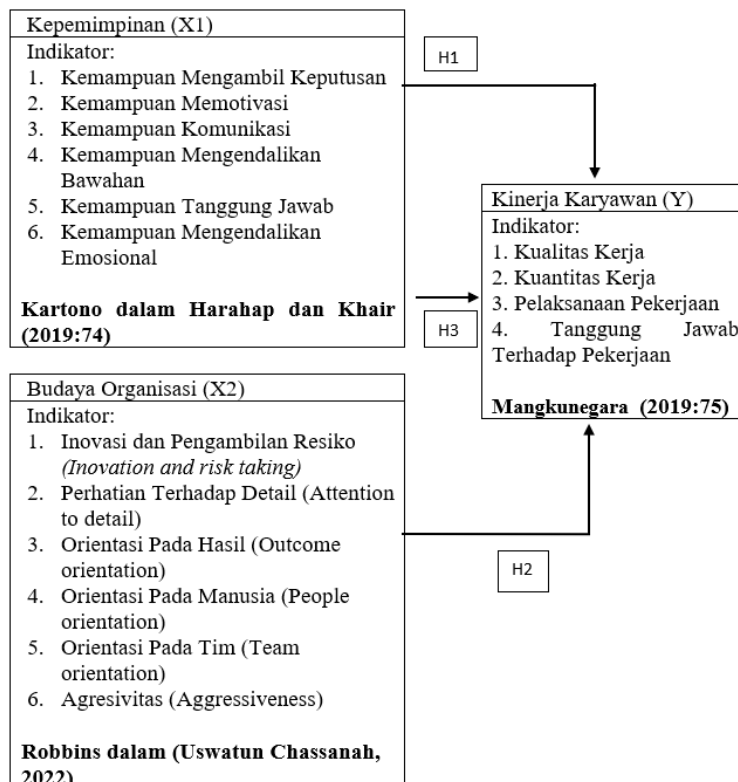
Kepemimpinan (X1)
Indikator:
1. Kemampuan Mengambil Keputusan
2. Kemampuan Memotivasi
3. Kemampuan Komunikasi
4. Kemampuan Mengendalikan Bawahan
5. Kemampuan Tanggung Jawab
6. Kemampuan Mengendalikan Emosional

**Kartono dalam Harahap dan Khair (2019:74)**

H1

H3

Kinerja Karyawan (Y)
Indikator:
1. Kualitas Kerja
2. Kuantitas Kerja
3. Pelaksanaan Pekerjaan
4. Tanggung Jawab Terhadap Pekerjaan

**Mangkunegara (2019:75)**

Budaya Organisasi (X2)
Indikator:
1. Inovasi dan Pengambilan Resiko *(Inovation and risk taking)*
2. Perhatian Terhadap Detail (Attention to detail)
3. Orientasi Pada Hasil (Outcome orientation)
4. Orientasi Pada Manusia (People orientation)
5. Orientasi Pada Tim (Team orientation)
6. Agresivitas (Aggressiveness)

**Robbins dalam (Uswatun Chassanah, 2022)**

H2